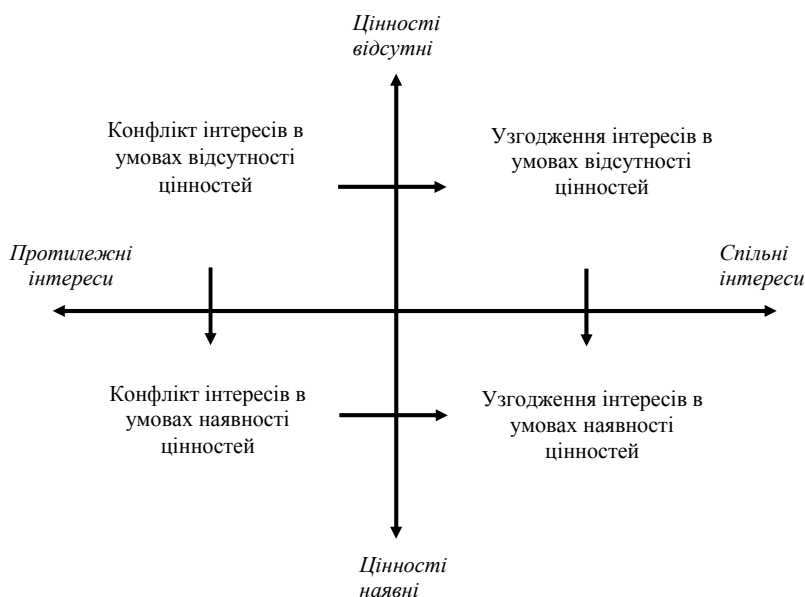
Цінності відсутні

Конфлікт інтересів в умовах відсутності цінностей

Узгодження інтересів в умовах відсутності цінностей

Протилежні інтереси

Спільні інтереси

Конфлікт інтересів в умовах наявності цінностей

Узгодження інтересів в умовах наявності цінностей

Цінності наявні